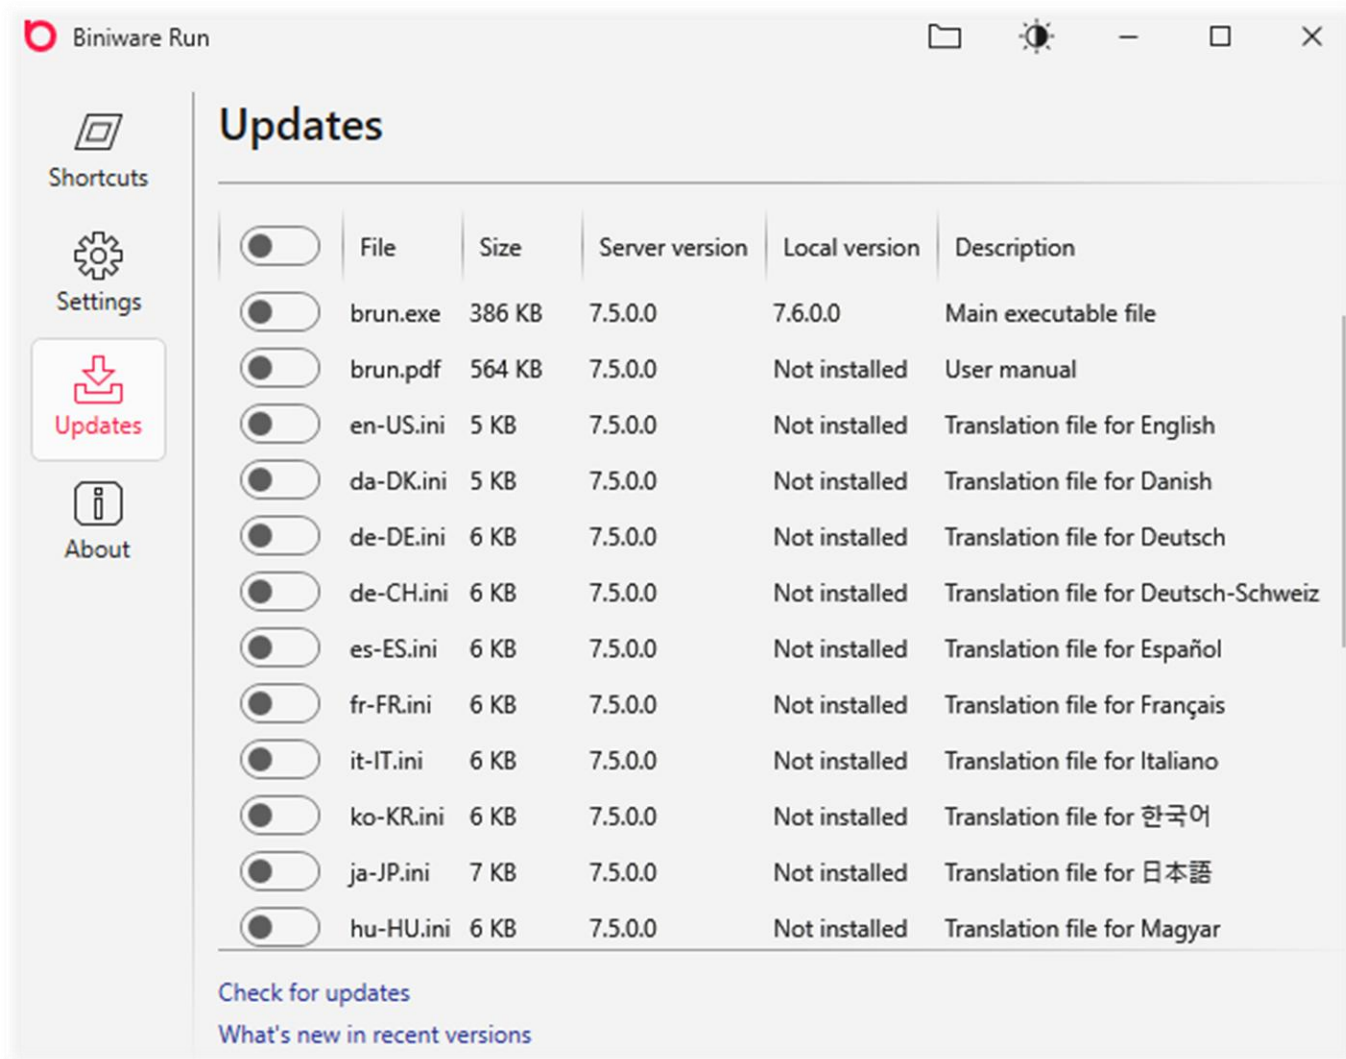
Biniware Run

Shortcuts

Settings

Updates

About

Updates

| | File | Size | Server version | Local version | Description |
|---|---|---|---|---|---|
| | brun.exe | 386 KB | 7.5.0.0 | 7.6.0.0 | Main executable file |
| | brun.pdf | 564 KB | 7.5.0.0 | Not installed | User manual |
| | en-US.ini | 5 KB | 7.5.0.0 | Not installed | Translation file for English |
| | da-DK.ini | 5 KB | 7.5.0.0 | Not installed | Translation file for Danish |
| | de-DE.ini | 6 KB | 7.5.0.0 | Not installed | Translation file for Deutsch |
| | de-CH.ini | 6 KB | 7.5.0.0 | Not installed | Translation file for Deutsch-Schweiz |
| | es-ES.ini | 6 KB | 7.5.0.0 | Not installed | Translation file for Español |
| | fr-FR.ini | 6 KB | 7.5.0.0 | Not installed | Translation file for Français |
| | it-IT.ini | 6 KB | 7.5.0.0 | Not installed | Translation file for Italiano |
| | ko-KR.ini | 6 KB | 7.5.0.0 | Not installed | Translation file for 한국어 |
| | ja-JP.ini | 7 KB | 7.5.0.0 | Not installed | Translation file for 日本語 |
| | hu-HU.ini | 6 KB | 7.5.0.0 | Not installed | Translation file for Magyar |

Check for updates

What's new in recent versions